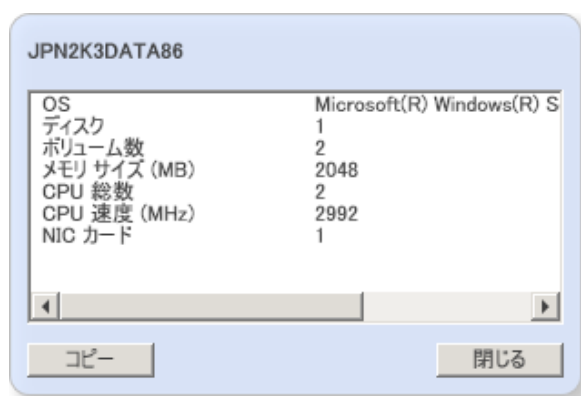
JPN2K3DATA86

| | |
|---|---|
| OS | Microsoft(R) Windows(R) S |
| ディスク | 1 |
| ボリューム数 | 2 |
| メモリ サイズ (MB) | 2048 |
| CPU 総数 | 2 |
| CPU 速度 (MHz) | 2992 |
| NIC カード | 1 |

コピー

閉じる